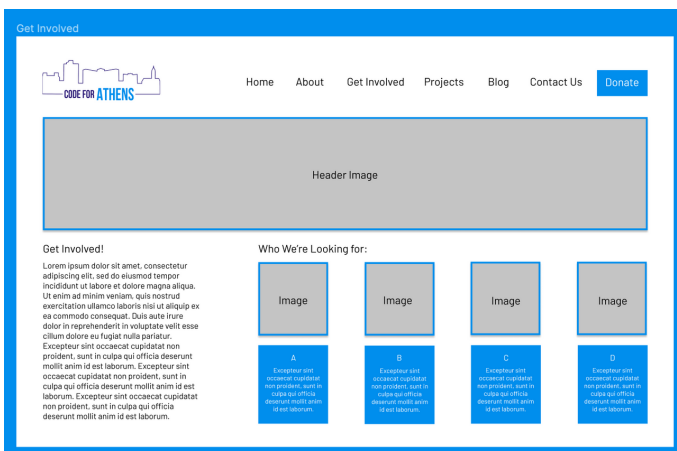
Get Involved

CODE FOR ATHENS

Home About Get Involved Projects Blog Contact Us Donate

Header Image

Get Involved!

Lorem ipsum dolor sit amet, consectetur adipiscing elit, sed do eiusmod tempor incididunt ut labore et dolore magna aliqua. Ut enim ad minim veniam, quis nostrud exercitation ullamco laboris nisi ut aliquip ex ea commodo consequat. Duis aute irure dolor in reprehenderit in voluptate velit esse cillum dolore eu fugiat nulla pariatur. Excepteur sint occaecat cupidatat non proident, sunt in culpa qui officia deserunt mollit anim id est laborum. Excepteur sint occaecat cupidatat non proident, sunt in culpa qui officia deserunt mollit anim id est laborum. Excepteur sint occaecat cupidatat non proident, sunt in culpa qui officia deserunt mollit anim id est laborum.

Who We're Looking for:

Image

Image

Image

Image

A
Excepteur sint occaecat cupidatat non proident, sunt in culpa qui officia deserunt mollit anim id est laborum.

B
Excepteur sint occaecat cupidatat non proident, sunt in culpa qui officia deserunt mollit anim id est laborum.

C
Excepteur sint occaecat cupidatat non proident, sunt in culpa qui officia deserunt mollit anim id est laborum.

D
Excepteur sint occaecat cupidatat non proident, sunt in culpa qui officia deserunt mollit anim id est laborum.